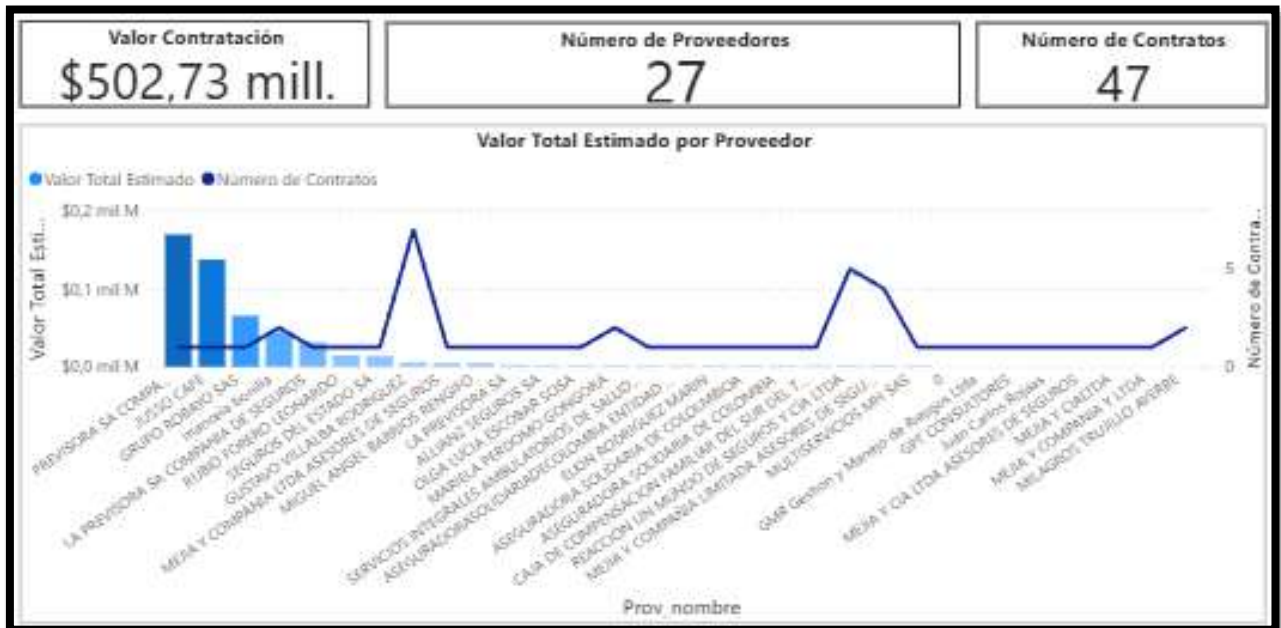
Valor Contratación
$502,73 mill.

Número de Proveedores
27

Número de Contratos
47

Valor Total Estimado por Proveedor

● Valor Total Estimado ● Número de Contratos

$0,2 mil M
$0,1 mil M
$0,0 mil M

Valor Total Esti...

5
0

Número de Contra...

PREVISORA SA COMPA...
JUSSO CAFE
GRUPO ROBARIO SAS
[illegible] Sevilla
LA PREVISORA SA COMPAÑIA DE SEGUROS
RUBIO FORERO LEONARDO
SEGUROS DEL ESTADO SA
GUSTAVO VILLALBA RODRIGUEZ
MEJIA Y COMPAÑIA LTDA ASESORES DE SEGUROS
MIGUEL ANGEL BARRIOS RENGIFO
LA PREVISORA SA
ALLIANZ SEGUROS SA
OLGA LUCIA ESCOBAR SOSA
MARIELA PERDOMO GONGORA
SERVICIOS INTEGRALES AMBULATORIOS DE SALUD ...
ASEGURADORA SOLIDARIA DE COLOMBIA ENTIDAD ...
ELION RODRIGUEZ MARIN
ASEGURADORA SOLIDARIA DE COLOMBIA
CAJA DE COMPENSACION FAMILIAR DEL SUR DEL T...
REACCION UN MUNDO DE SEGUROS Y CIA LTDA
MEJIA Y COMPAÑIA LIMITADA ASESORES DE SEGU...
MULTISERVICIOS MH SAS
0
GMR Gestion y Manejo de Riesgos Ltda
GPT CONSULTORES
Juan Carlos Rojas
MEJIA Y CIA LTDA ASESORES DE SEGUROS
MEJIA Y CIALTDA
MEJIA Y COMPAÑIA Y LTDA
MILAGROS TRUJILLO AVERBE

Prov_nombre